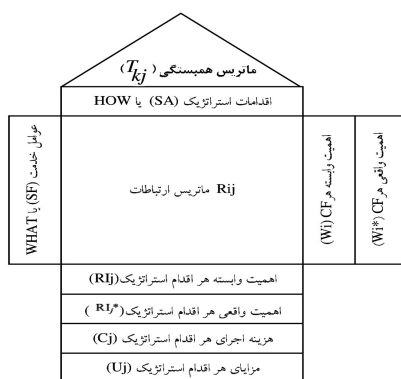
ماتریس همبستگی ($T_{kj}$)

اقدامات استراتژیک (SA) یا HOW

عوامل خدمت (SF) یا WHAT

Rij ماتریس ارتباطات

اهمیت وابسته هر CF (Wi)

اهمیت واقعی هر CF (Wi*)

اهمیت وابسته هر اقدام استراتژیک (RIj)

اهمیت واقعی هر اقدام استراتژیک ($RI_j^*$)

هزینه اجرای هر اقدام استراتژیک (Cj)

مزایای هر اقدام استراتژیک (Uj)